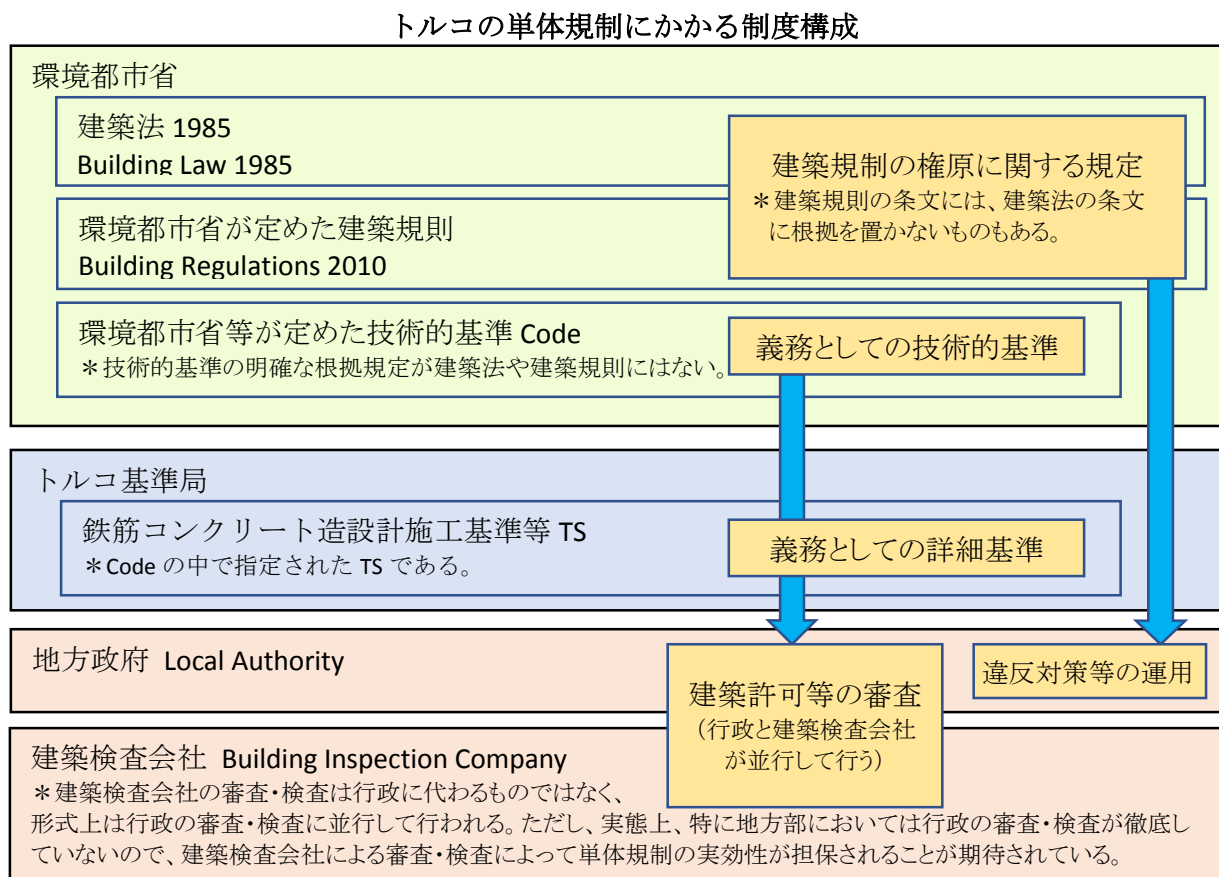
トルコの単体規制にかかる制度構成

環境都市省

建築法 1985
Building Law 1985

建築規制の権原に関する規定
＊建築規則の条文には、建築法の条文に根拠を置かないものもある。

環境都市省が定めた建築規則
Building Regulations 2010

環境都市省等が定めた技術的基準 Code
＊技術的基準の明確な根拠規定が建築法や建築規則にはない。

義務としての技術的基準

トルコ基準局

鉄筋コンクリート造設計施工基準等 TS
＊Code の中で指定された TS である。

義務としての詳細基準

地方政府 Local Authority

建築許可等の審査
（行政と建築検査会社が並行して行う）

違反対策等の運用

建築検査会社 Building Inspection Company
＊建築検査会社の審査・検査は行政に代わるものではなく、形式上は行政の審査・検査に並行して行われる。ただし、実態上、特に地方部においては行政の審査・検査が徹底していないので、建築検査会社による審査・検査によって単体規制の実効性が担保されることが期待されている。